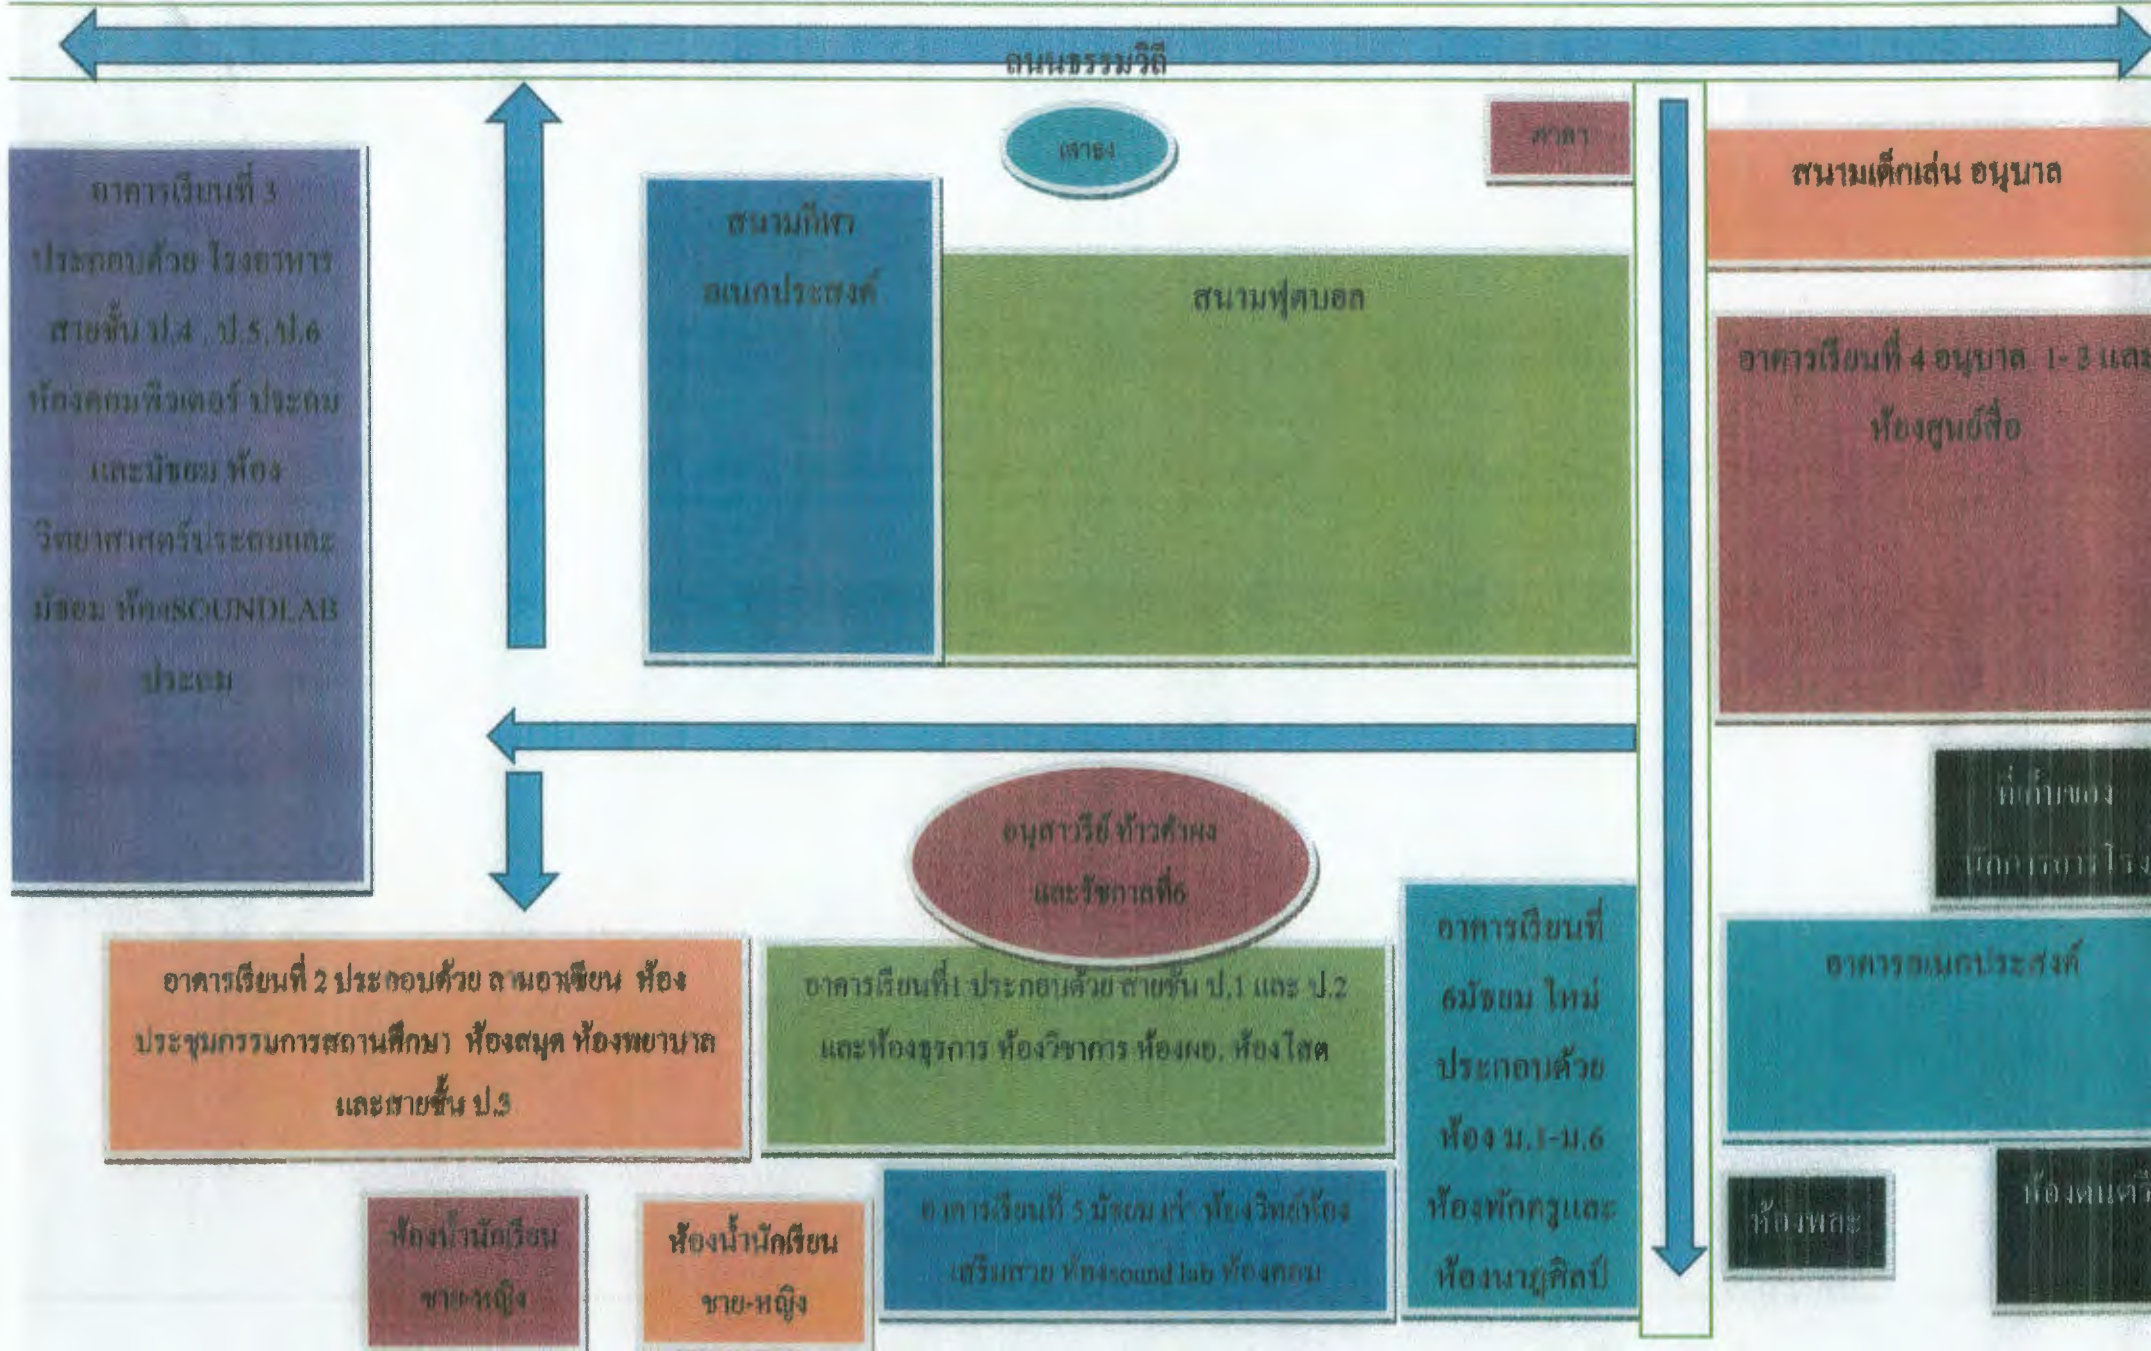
ถนนธรรมวิถี

เสาธง

ศาลา

สนามเด็กเล่น อนุบาล

อาคารเรียนที่ 3 ประกอบด้วย โรงอาหาร สายชั้น ป.4 , ป.5, ป.6 ห้องคอมพิวเตอร์ ประถม และมัธยม ห้องวิทยาศาสตร์ประถมและมัธยม ห้องSOUNDLAB ประถม

สนามกีฬา อเนกประสงค์

สนามฟุตบอล

อาคารเรียนที่ 4 อนุบาล 1-3 และ ห้องศูนย์สื่อ

ที่ทำการของ นักการภารโรง

อนุสาวรีย์ ท้าวคำผง และรัชกาลที่6

อาคารเรียนที่ 2 ประกอบด้วย ลานอาเซียน ห้องประชุมกรรมการสถานศึกษา ห้องสมุด ห้องพยาบาล และสายชั้น ป.3

อาคารเรียนที่1 ประกอบด้วย สายชั้น ป.1 และ ป.2 และห้องธุรการ ห้องวิชาการ ห้องผอ. ห้องไลต

อาคารเรียนที่ 6มัธยม ใหม่ ประกอบด้วย ห้อง ม.1-ม.6 ห้องพักครูและ ห้องนาฏศิลป์

อาคารอเนกประสงค์

ห้องน้ำนักเรียน ชาย-หญิง

ห้องน้ำนักเรียน ชาย-หญิง

อาคารเรียนที่ 5 มัธยมเก่า ห้องวิทย์ห้องเสริมสวย ห้องsound lab ห้องคอม

ห้องพละ

ห้องดนตรี